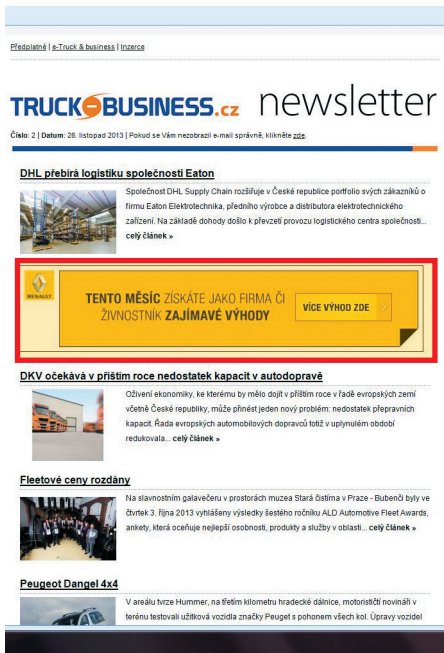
Předplatné | e-Truck & business | Inzerce

TRUCK&BUSINESS.cz newsletter

Číslo: 2 | Datum: 28. listopad 2013 | Pokud se Vám nezobrazil e-mail správně, klikněte zde.

DHL přebírá logistiku společnosti Eaton

Společnost DHL Supply Chain rozšiřuje v České republice portfolio svých zákazníků o firmu Eaton Elektrotechnika, předního výrobce a distributora elektrotechnického zařízení. Na základě dohody došlo k převzetí provozu logistického centra společnosti... celý článek »

RENAULT

TENTO MĚSÍC ZÍSKÁTE JAKO FIRMA ČI ŽIVNOSTNÍK ZAJÍMAVÉ VÝHODY

VÍCE VÝHOD ZDE

DKV očekává v příštím roce nedostatek kapacit v autodopravě

Oživení ekonomiky, ke kterému by mělo dojít v příštím roce v řadě evropských zemí včetně České republiky, může přinést jeden nový problém: nedostatek přepravních kapacit. Řada evropských automobilových dopravců totiž v uplynulém období redukovala... celý článek »

Fleetové ceny rozdány

Na slavnostním galavečeru v prostorách muzea Stará čistírna v Praze - Bubenči byly ve čtvrtek 3. října 2013 vyhlášeny výsledky šestého ročníku ALD Automotive Fleet Awards, ankety, která oceňuje nejlepší osobnosti, produkty a služby v oblasti... celý článek »

Peugeot Dangel 4x4

V areálu tvrze Hummer, na třetím kilometru hradecké dálnice, motorističtí novináři v terénu testovali užitková vozidla značky Peugeot s pohonem všech kol. Úpravy vozidel